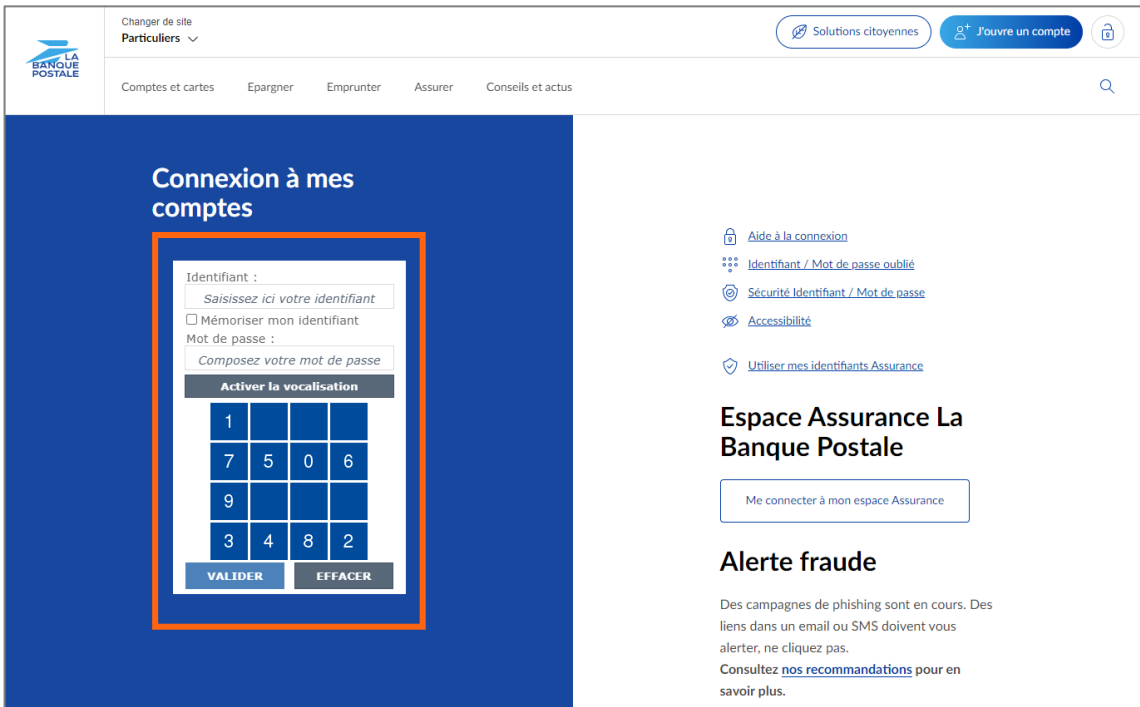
LA BANQUE POSTALE

Changer de site
Particuliers

Solutions citoyennes
J'ouvre un compte

Comptes et cartes
Epargner
Emprunter
Assurer
Conseils et actus

Connexion à mes comptes

Identifiant :
Saisissez ici votre identifiant
Mémoriser mon identifiant
Mot de passe :
Composez votre mot de passe
Activer la vocalisation

| 1 | | | |
|---|---|---|---|
| 7 | 5 | 0 | 6 |
| 9 | | | |
| 3 | 4 | 8 | 2 |

VALIDER
EFFACER

Aide à la connexion
Identifiant / Mot de passe oublié
Sécurité Identifiant / Mot de passe
Accessibilité

Utiliser mes identifiants Assurance

Espace Assurance La Banque Postale

Me connecter à mon espace Assurance

Alerte fraude

Des campagnes de phishing sont en cours. Des liens dans un email ou SMS doivent vous alerter, ne cliquez pas.
Consultez nos recommandations pour en savoir plus.